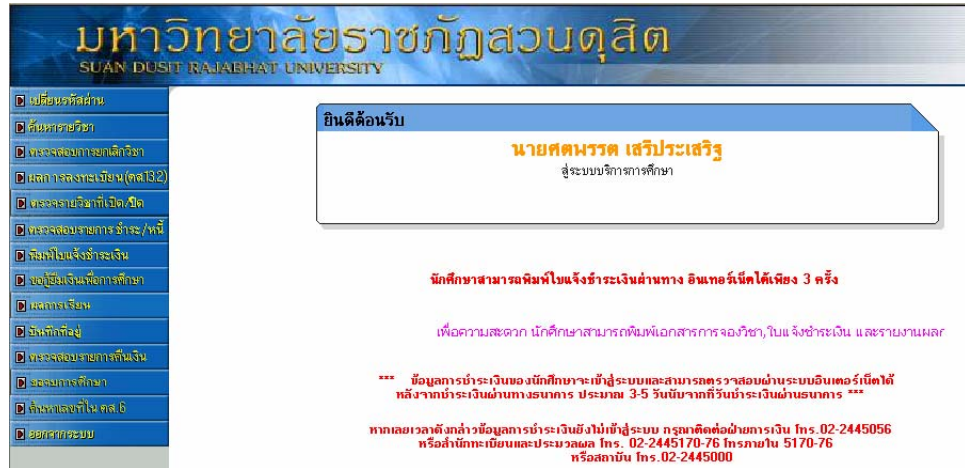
มหาวิทยาลัยราชภัฏสวนดุสิต
SUAN DUSIT RAJABHAT UNIVERSITY

เปลี่ยนรหัสผ่าน
ค้นหารายวิชา
ตรวจสอบการยกเลิกวิชา
ผลการลงทะเบียน(ดศ132)
ตรวจรายวิชาที่เปิด/ปิด
ตรวจสอบรายการชำระ/หนี้
พิมพ์ใบแจ้งชำระเงิน
ขอกู้ยืมเงินเพื่อการศึกษา
ผลการเรียน
บันทึกที่อยู่
ตรวจสอบรายการคืนเงิน
จบการศึกษา
ค้นหาเลขที่ใน ดศ.6
ออกจากระบบ

ยินดีต้อนรับ

นายศตพรรต เสริประเสริฐ
สู่ระบบบริการการศึกษา

นักศึกษาสามารถพิมพ์ใบแจ้งชำระเงินผ่านทาง อินเทอร์เน็ตได้เพียง 3 ครั้ง

เพื่อความสะดวก นักศึกษาสามารถพิมพ์เอกสารการจองวิชา,ใบแจ้งชำระเงิน และรายงานผล

*** ข้อมูลการชำระเงินของนักศึกษาจะเข้าสู่ระบบและสามารถตรวจสอบผ่านระบบอินเตอร์เน็ตได้ หลังจากชำระเงินผ่านทางธนาคาร ประมาณ 3-5 วันนับจากที่วันชำระเงินผ่านธนาคาร ***

หากเลยเวลาดังกล่าวข้อมูลการชำระเงินยังไม่เข้าสู่ระบบ กรุณาติดต่อฝ่ายการเงิน โทร.02-2445056 หรือสำนักทะเบียนและประมวลผล โทร. 02-2445170-76 โทรภายใน 5170-76 หรือสถาบัน โทร.02-2445000